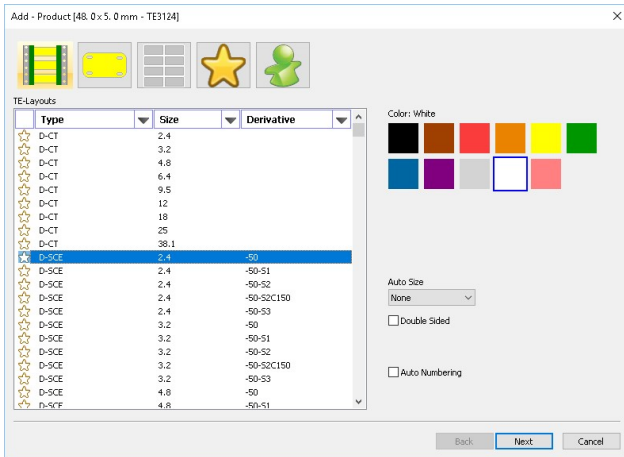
Add - Product [48. 0 x 5. 0 mm - TE3124]

TE-Layouts

| Type | Size | Derivative |
|---|---|---|
| D-CT | 2.4 | |
| D-CT | 3.2 | |
| D-CT | 4.8 | |
| D-CT | 6.4 | |
| D-CT | 9.5 | |
| D-CT | 12 | |
| D-CT | 18 | |
| D-CT | 25 | |
| D-CT | 38.1 | |
| D-SCE | 2.4 | -50 |
| D-SCE | 2.4 | -50-S1 |
| D-SCE | 2.4 | -50-S2 |
| D-SCE | 2.4 | -50-S2C150 |
| D-SCE | 2.4 | -50-S3 |
| D-SCE | 3.2 | -50 |
| D-SCE | 3.2 | -50-S1 |
| D-SCE | 3.2 | -50-S2 |
| D-SCE | 3.2 | -50-S2C150 |
| D-SCE | 3.2 | -50-S3 |
| D-SCE | 4.8 | -50 |
| D-SCE | 4.8 | -50-S1 |

Color: White

Auto Size
None

Double Sided

Auto Numbering

Back Next Cancel